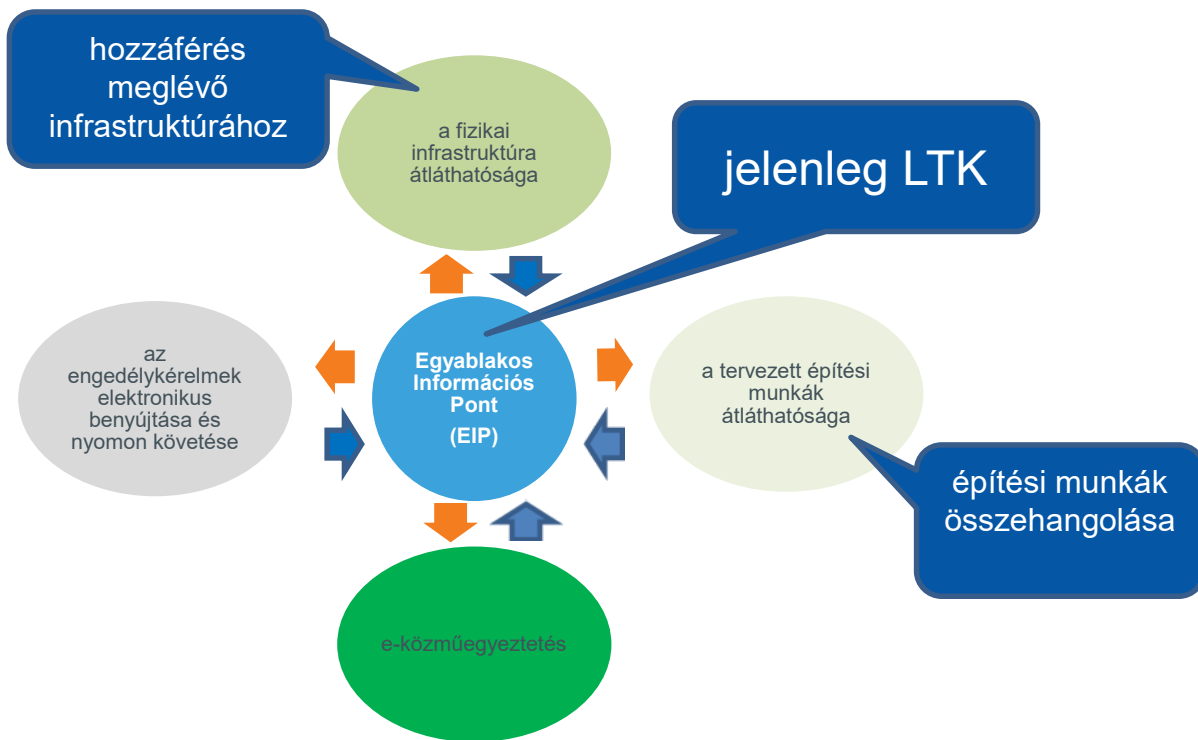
hozzáférés meglévő infrastruktúrához

a fizikai infrastruktúra átláthatósága

jelenleg LTK

az engedélykérelmek elektronikus benyújtása és nyomon követése

Egyablakos Információs Pont

(EIP)

a tervezett építési munkák átláthatósága

építési munkák összehangolása

e-közműegyeztetés